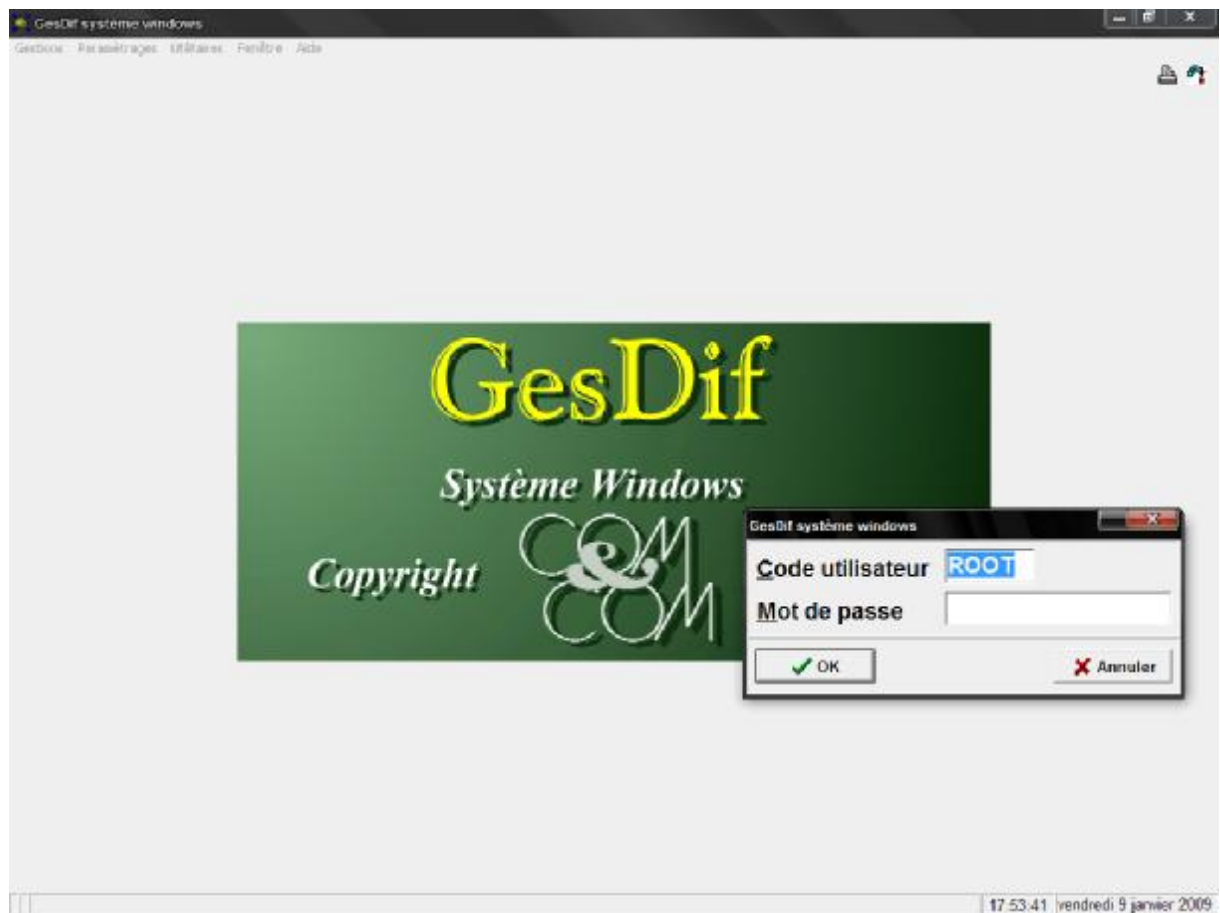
GesDif système windows

Gestions Paramétrages Utilitaires Fenêtre Aide

GesDif

Système Windows

Copyright

COM & COM

GesDif système windows

Code utilisateur ROOT

Mot de passe

OK

Annuler

17:53:41 vendredi 9 janvier 2009